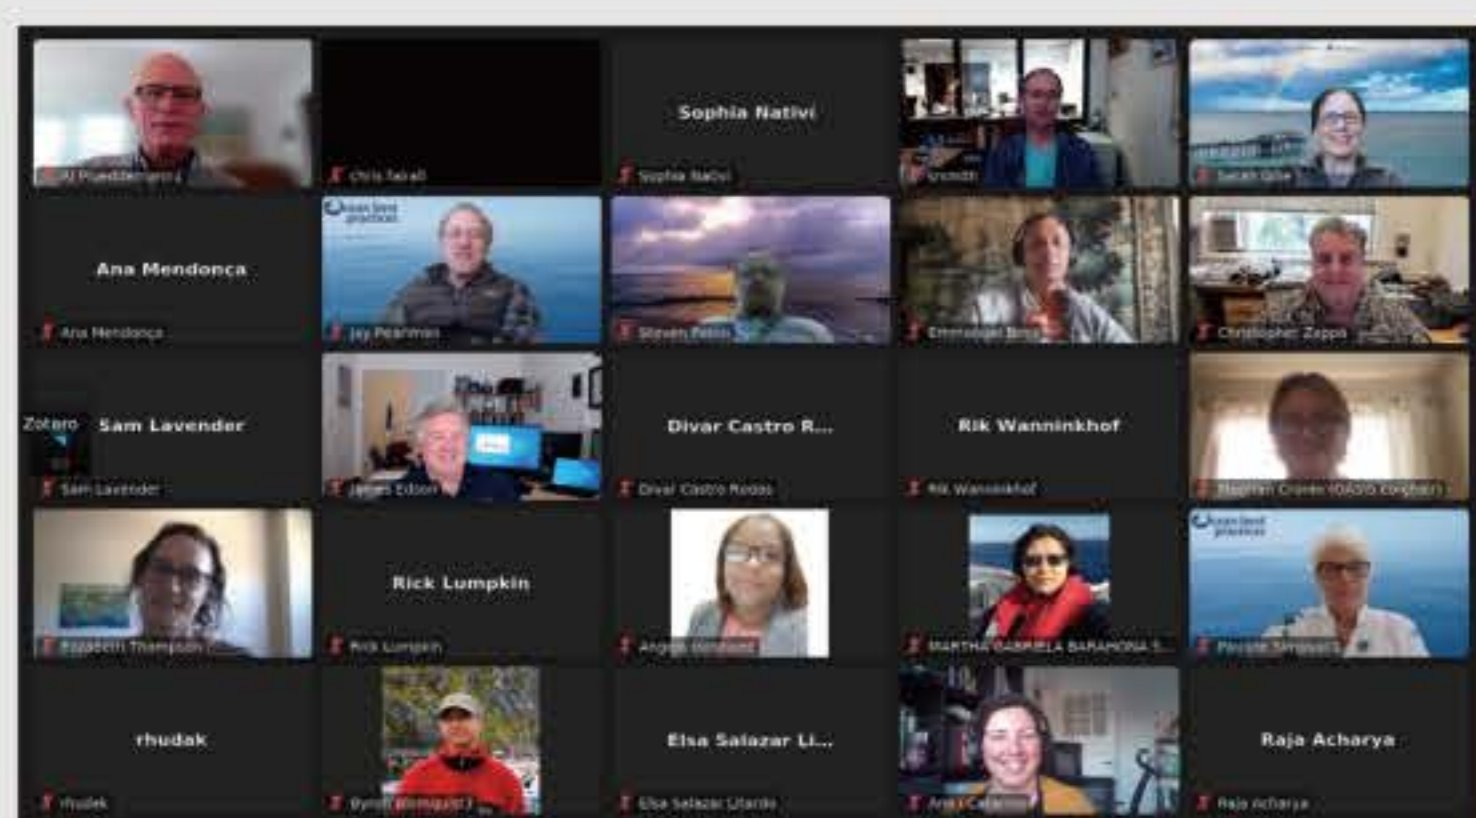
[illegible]

Chris Tarall

Sophia Nativi

Sophia Nativi

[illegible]

Sarah Gibe

Ana Mendonca

Ana Mendonca

ocean best practices

Jay Pearlman

Steven Petris

Emmanuel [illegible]

Christopher Zappa

Zotero

Sam Lavender

Sam Lavender

James Edson

Divar Castro R...

Divar Castro Rodas

Rik Wanninkhof

Rik Wanninkhof

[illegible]

Elizabeth Thompson

Rick Lumpkin

Rick Lumpkin

Angela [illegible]

MARTHA GABRIELA BARAHONA S...

ocean best practices

Pauline Simpson

rhudak

rhudak

Byron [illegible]

Elsa Salazar Li...

Elsa Salazar Litardo

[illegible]

Raja Acharya

Raja Acharya